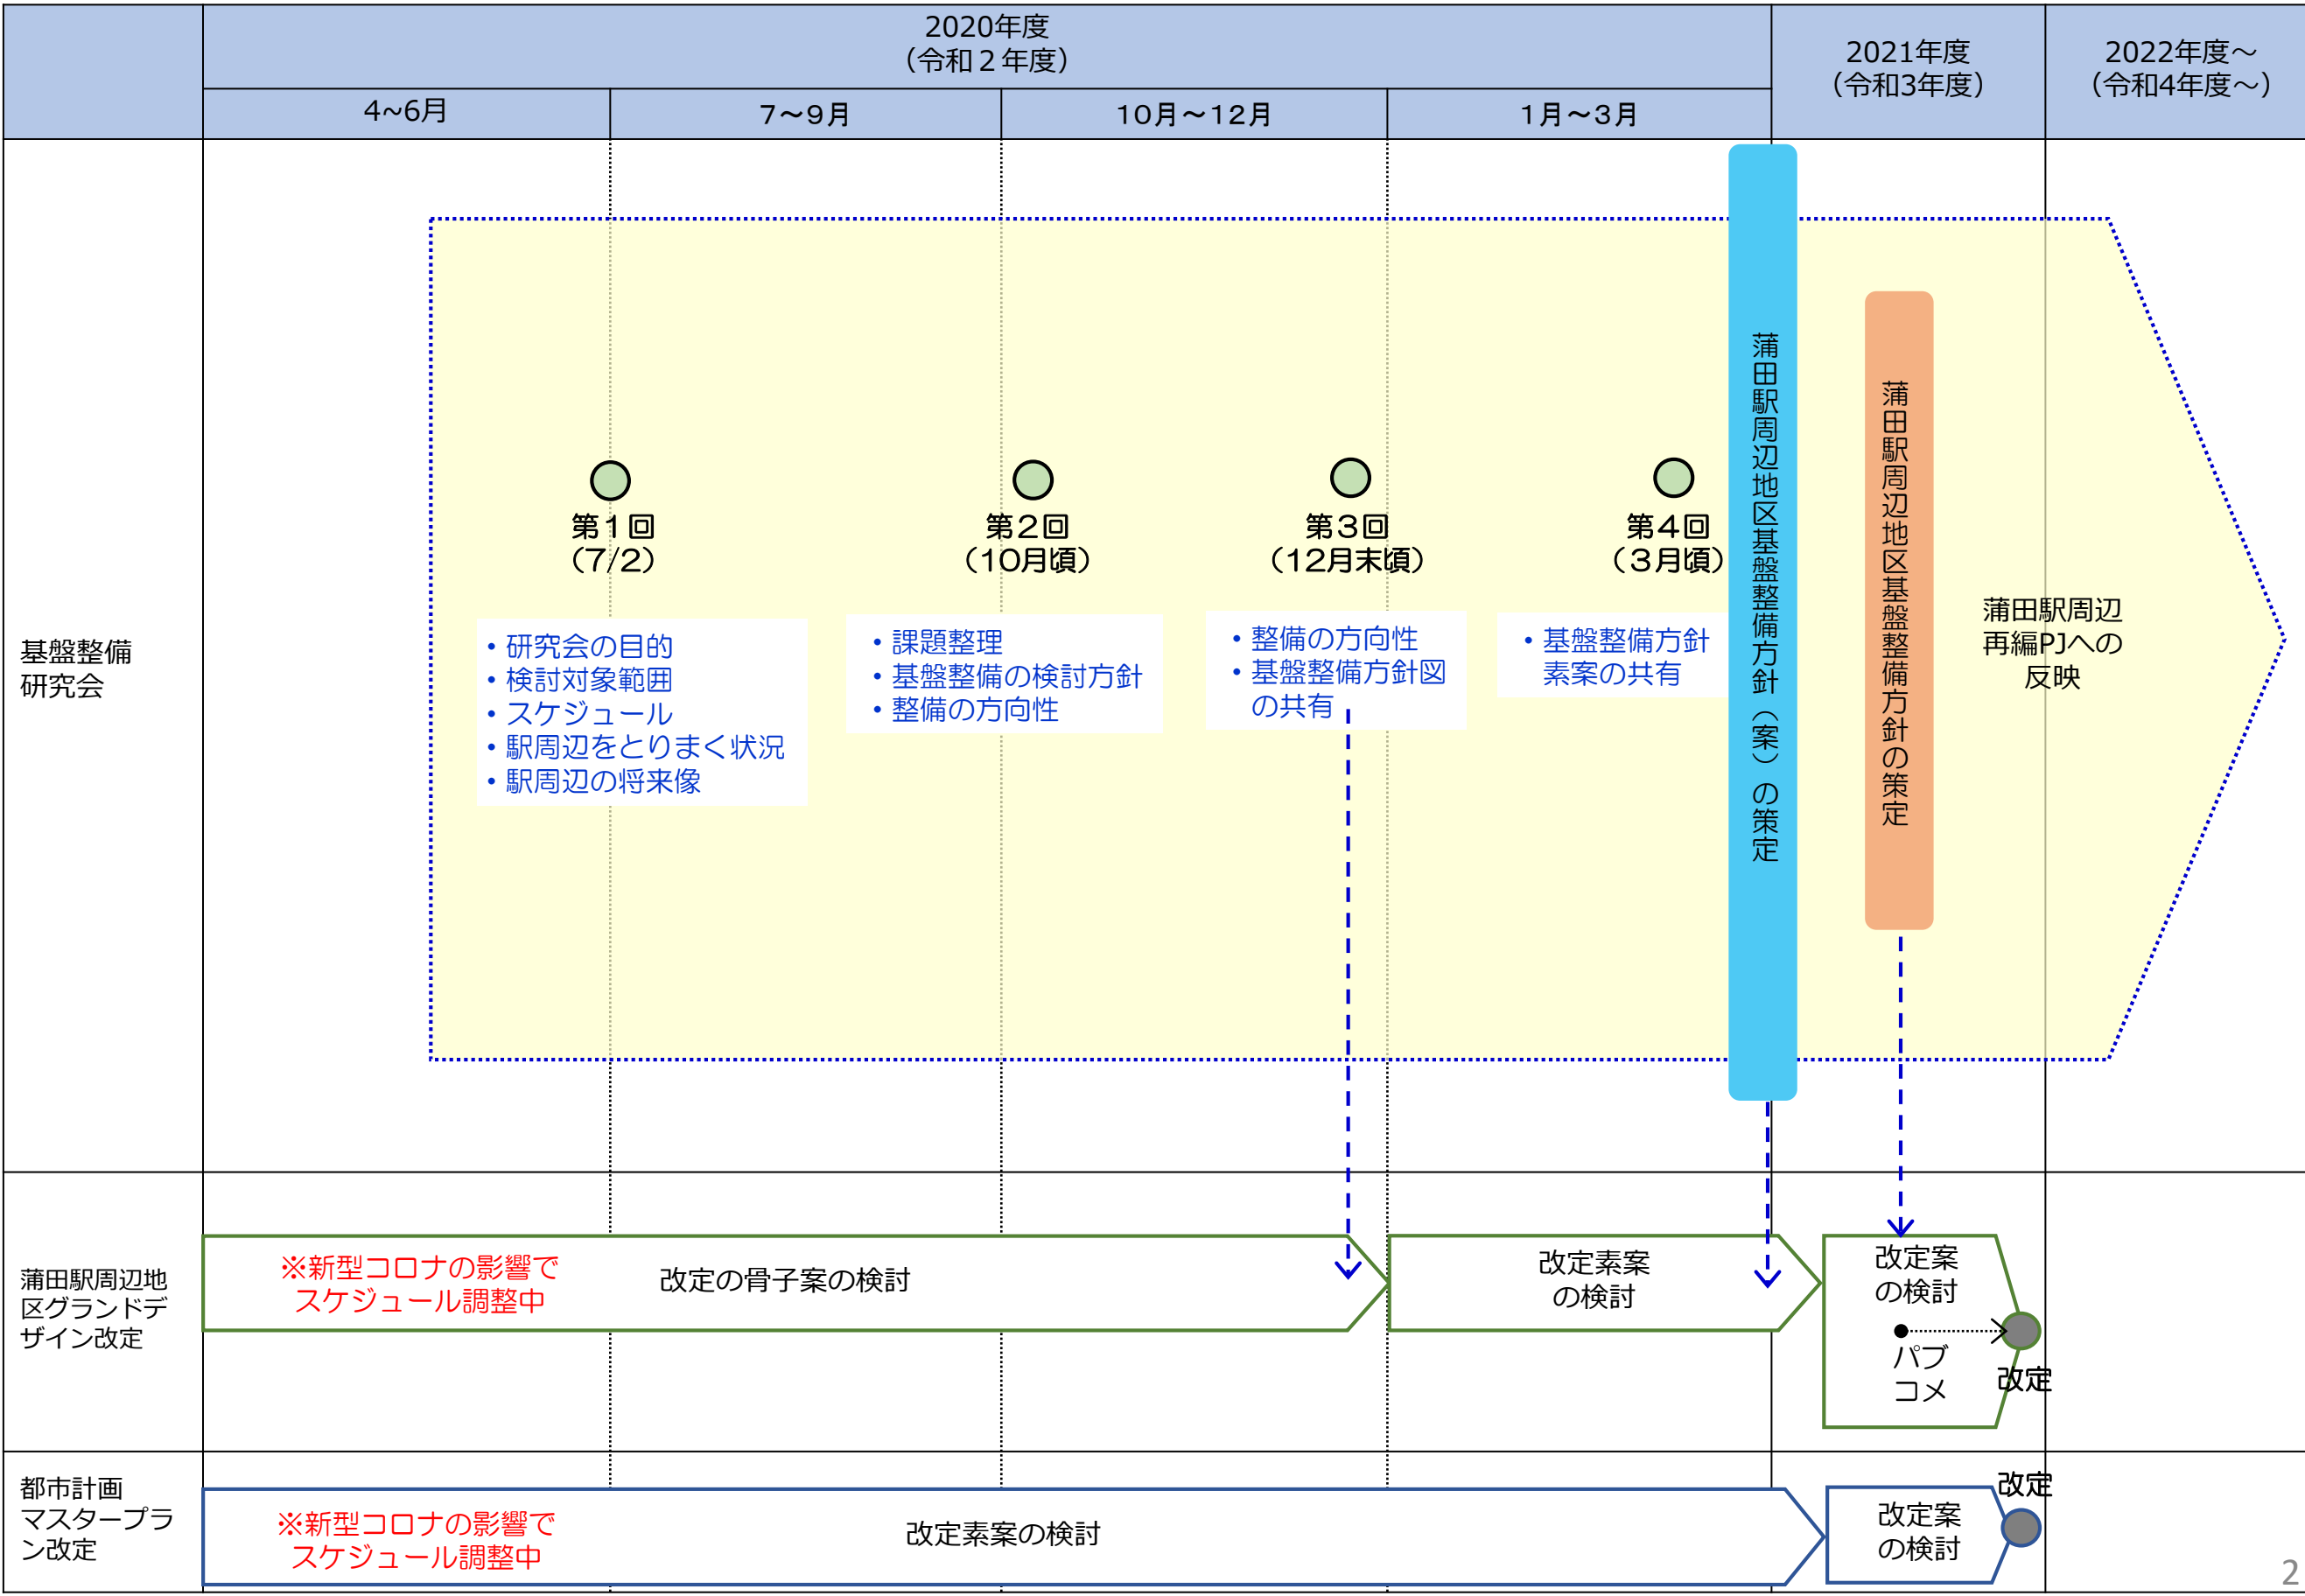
| | 2020年度（令和２年度） | | | | 2021年度（令和3年度） | 2022年度～（令和4年度～） |
|---|---|---|---|---|---|---|
| | 4~6月 | 7～9月 | 10月～12月 | 1月～3月 | | |

基盤整備研究会

第１回（7/2）
・研究会の目的
・検討対象範囲
・スケジュール
・駅周辺をとりまく状況
・駅周辺の将来像

第２回（10月頃）
・課題整理
・基盤整備の検討方針
・整備の方向性

第３回（12月末頃）
・整備の方向性
・基盤整備方針図の共有

第４回（３月頃）
・基盤整備方針素案の共有

蒲田駅周辺地区基盤整備方針（案）の策定

蒲田駅周辺地区基盤整備方針の策定

蒲田駅周辺再編PJへの反映

蒲田駅周辺地区グランドデザイン改定

※新型コロナの影響でスケジュール調整中

改定の骨子案の検討

改定素案の検討

改定案の検討

パブコメ

改定

都市計画マスタープラン改定

※新型コロナの影響でスケジュール調整中

改定素案の検討

改定

改定案の検討

2